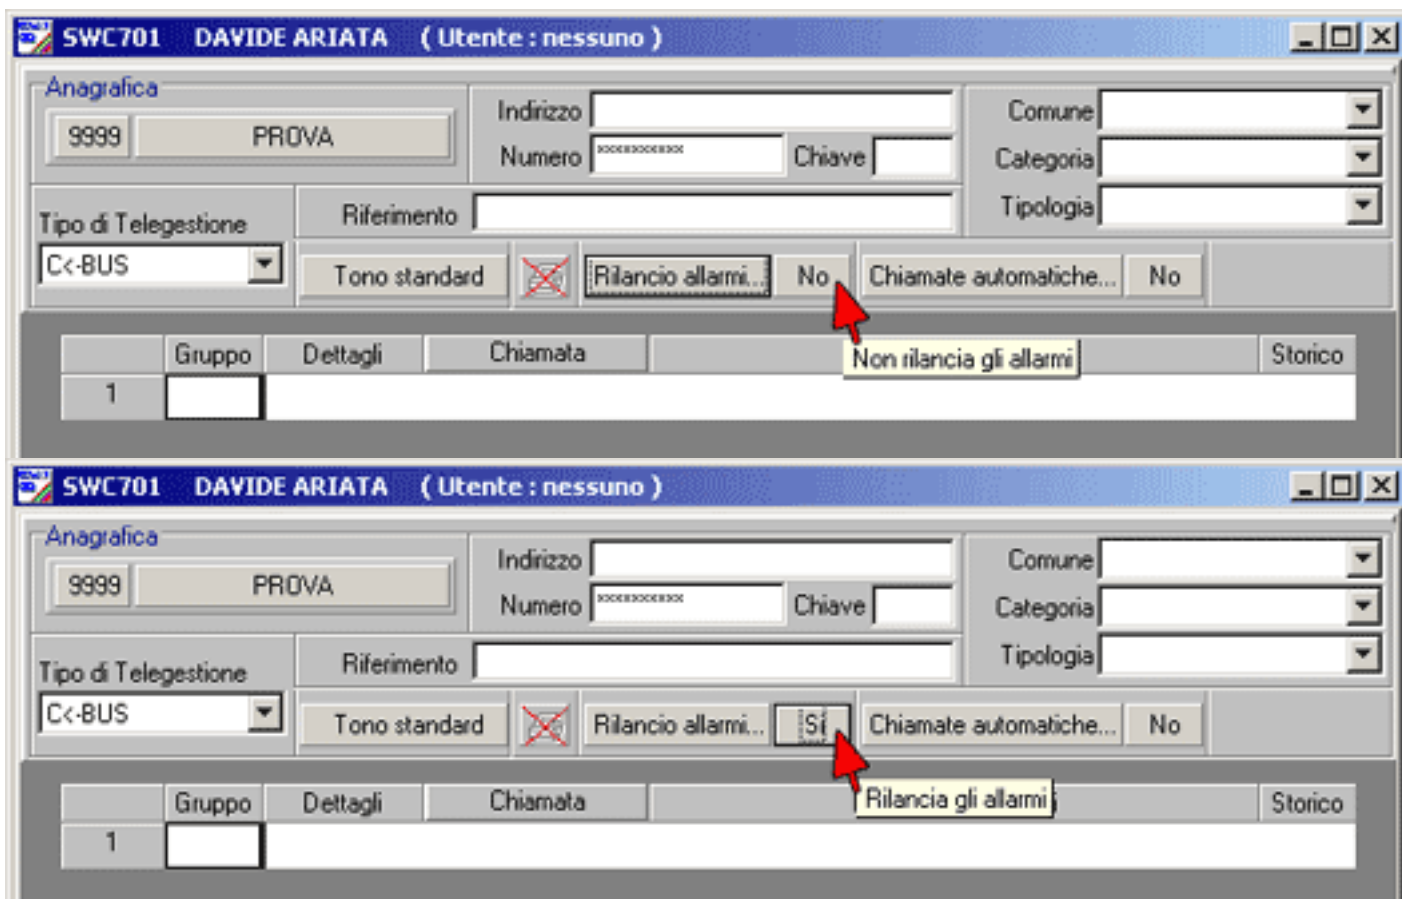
SWC701 DAVIDE ARIATA ( Utente : nessuno )

Anagrafica
9999 PROVA
Indirizzo
Numero xxxxxxxxxxx Chiave
Comune
Categoria
Tipologia
Riferimento
Tipo di Telegestione
C<-BUS
Tono standard
Rilancio allarmi... No
Chiamate automatiche... No
Non rilancia gli allarmi

| | Gruppo | Dettagli | Chiamata | | Storico |
|---|---|---|---|---|---|
| 1 | | | | | |

SWC701 DAVIDE ARIATA ( Utente : nessuno )

Anagrafica
9999 PROVA
Indirizzo
Numero xxxxxxxxxxx Chiave
Comune
Categoria
Tipologia
Riferimento
Tipo di Telegestione
C<-BUS
Tono standard
Rilancio allarmi... Si
Chiamate automatiche... No
Rilancia gli allarmi

| | Gruppo | Dettagli | Chiamata | | Storico |
|---|---|---|---|---|---|
| 1 | | | | | |